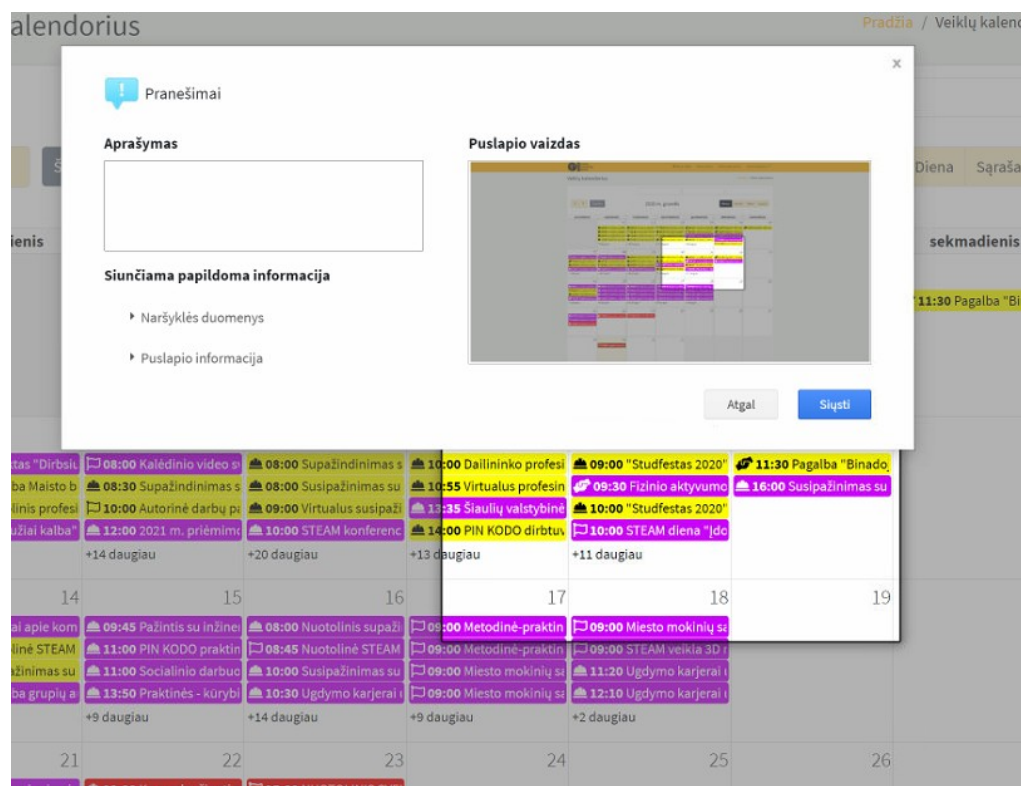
alendorius

Pradžia / Veiklų kalend

×

Pranešimai

Aprašymas

Siunčiama papildoma informacija

Naršyklės duomenys

Puslapio informacija

Puslapio vaizdas

Atgal

Siųsti

Diena Sąraša

ienis

sekmadienis

11:30 Pagalba "Bi

tas "Dirbsi | 08:00 Kalėdinio video sv | 08:00 Supažindinimas s | 10:00 Dailininko profesi | 09:00 "Studfestas 2020" | 11:30 Pagalba "Binado

ba Maisto b | 08:30 Supažindinimas s | 08:00 Susipažinimas su | 10:55 Virtualus profesin | 09:30 Fizinio aktyvumo | 16:00 Susipažinimas su

inis profesi | 10:00 Autorinė darbų pa | 09:00 Virtualus susipaži | 13:35 Šiaulių valstybinė | 10:00 "Studfestas 2020"

užiai kalba" | 12:00 2021 m. priėmimo | 10:00 STEAM konferenc | 14:00 PIN KODO dirbtuv | 10:00 STEAM diena "Įdo

+14 daugiau | +20 daugiau | +13 daugiau | +11 daugiau

14 | 15 | 16 | 17 | 18 | 19

ai apie kom | 09:45 Pažintis su inžine | 08:00 Nuotolinis supaži | 09:00 Metodinė-praktin | 09:00 Miesto mokinių sa

linė STEAM | 11:00 PIN KODO praktin | 08:45 Nuotolinė STEAM | 09:00 Metodinė-praktin | 09:00 STEAM veikla 3D r

žinimas su | 11:00 Socialinio darbuo | 10:00 Susipažinimas su | 09:00 Miesto mokinių sa | 11:20 Ugdymo karjerai i

ba grupių a | 13:50 Praktinės - kūrybi | 10:30 Ugdymo karjerai i | 09:00 Miesto mokinių sa | 12:10 Ugdymo karjerai i

+9 daugiau | +14 daugiau | +9 daugiau | +2 daugiau

21 | 22 | 23 | 24 | 25 | 26